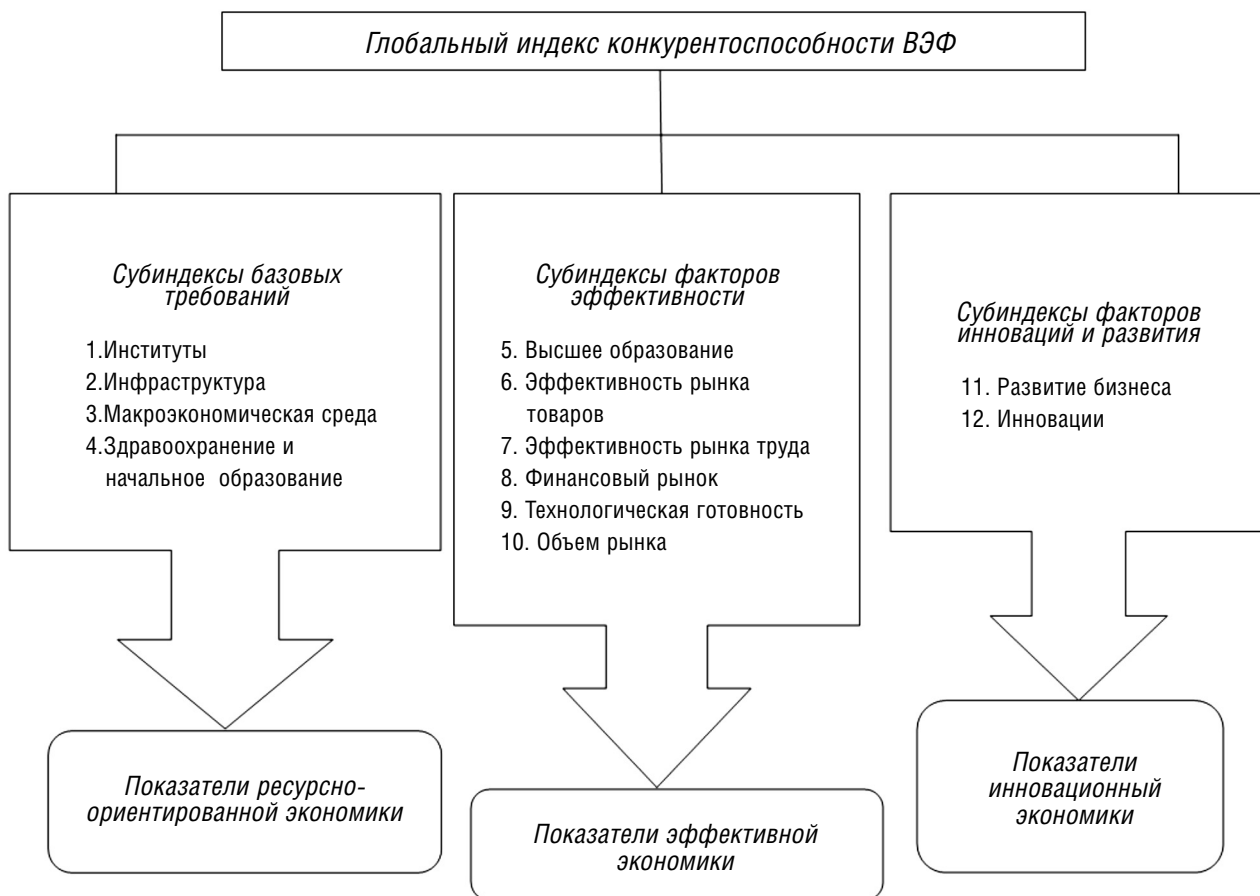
Глобальный индекс конкурентоспособности ВЭФ

Субиндексы базовых требований

1.Институты
2.Инфраструктура
3.Макроэкономическая среда
4.Здравоохранение и начальное образование

Показатели ресурсно-ориентированной экономики

Субиндексы факторов эффективности

5. Высшее образование
6. Эффективность рынка товаров
7. Эффективность рынка труда
8. Финансовый рынок
9. Технологическая готовность
10. Объем рынка

Показатели эффективной экономики

Субиндексы факторов инноваций и развития

11. Развитие бизнеса
12. Инновации

Показатели инновационный экономики